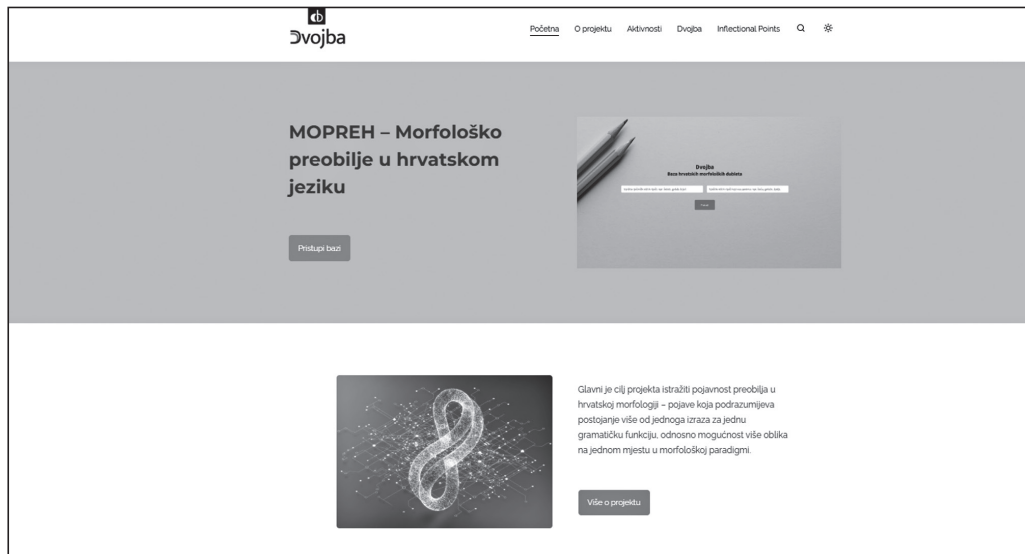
Dvojba

Početna O projektu Aktivnosti Dvojba Inflectional Points

MOPREH – Morfološko preobilje u hrvatskom jeziku

Pristupi bazi

Dvojba
Baza hrvatskih morfoloških dubleta

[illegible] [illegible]

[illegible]

Glavni je cilj projekta istražiti pojavnost preobilja u hrvatskoj morfologiji – pojave koja podrazumijeva postojanje više od jednoga izraza za jednu gramatičku funkciju, odnosno mogućnost više oblika na jednom mjestu u morfološkoj paradigmi.

Više o projektu